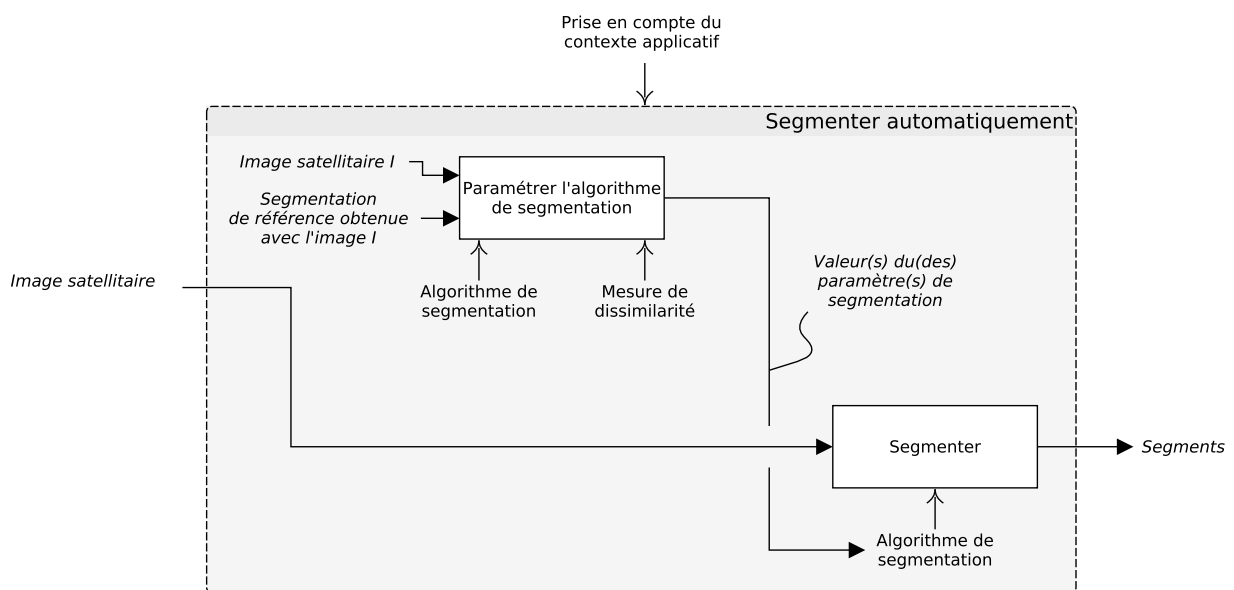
Prise en compte du contexte applicatif

Segmenter automatiquement

*Image satellitaire I*

*Segmentation de référence obtenue avec l'image I*

Paramétrer l'algorithme de segmentation

Algorithme de segmentation

Mesure de dissimilarité

*Valeur(s) du(des) paramètre(s) de segmentation*

*Image satellitaire*

Segmenter

*Segments*

Algorithme de segmentation